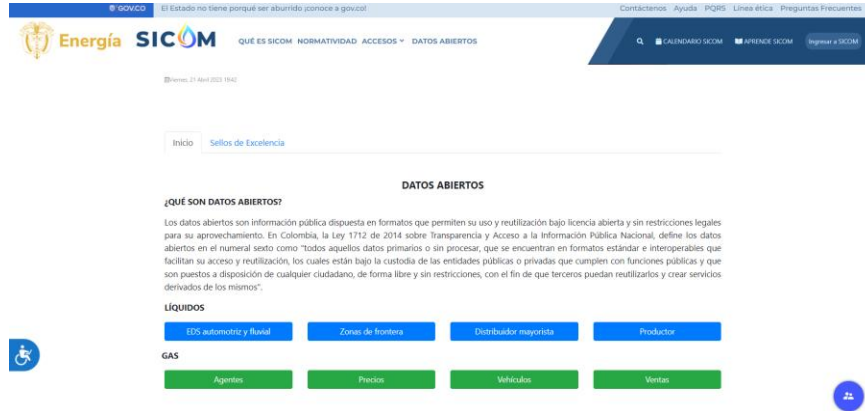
GOV.CO El Estado no tiene porqué ser aburrido ¡conoce a gov.co!

Contáctenos Ayuda PQRS Línea ética Preguntas Frecuentes

Energía SICOM QUÉ ES SICOM NORMATIVIDAD ACCESOS DATOS ABIERTOS

CALENDARIO SICOM APRENDE SICOM Ingresar a SICOM

Viernes, 21 Abril 2023 18:42

Inicio Sellos de Excelencia

DATOS ABIERTOS

¿QUÉ SON DATOS ABIERTOS?

Los datos abiertos son información pública dispuesta en formatos que permiten su uso y reutilización bajo licencia abierta y sin restricciones legales para su aprovechamiento. En Colombia, la Ley 1712 de 2014 sobre Transparencia y Acceso a la Información Pública Nacional, define los datos abiertos en el numeral sexto como "todos aquellos datos primarios o sin procesar, que se encuentran en formatos estándar e interoperables que facilitan su acceso y reutilización, los cuales están bajo la custodia de las entidades públicas o privadas que cumplen con funciones públicas y que son puestos a disposición de cualquier ciudadano, de forma libre y sin restricciones, con el fin de que terceros puedan reutilizarlos y crear servicios derivados de los mismos".

LÍQUIDOS

EDS automotriz y fluvial Zonas de frontera Distribuidor mayorista Productor

GAS

Agentes Precios Vehículos Ventas